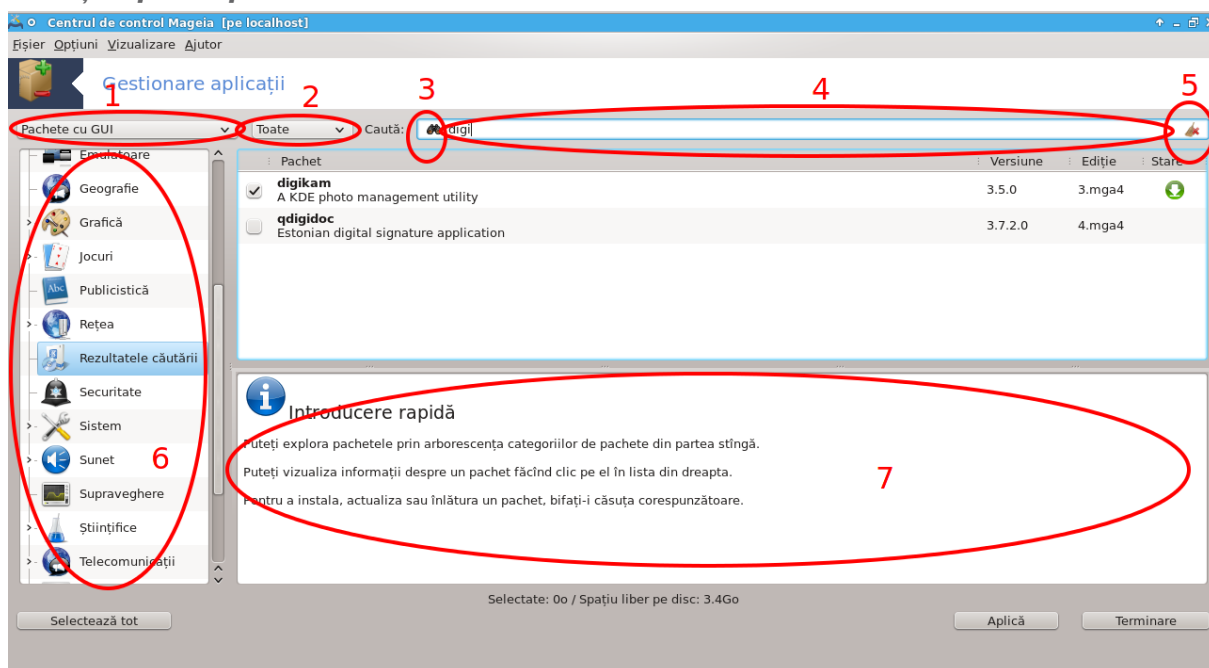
Centrul de control Mageia [pe localhost]

Fișier Opțiuni Vizualizare Ajutor

Gestionare aplicații

1 2 3 4 5

Pachete cu GUI
Toate
Caută: digi

Emulatoare
Geografie
Grafică
Jocuri
Publicistică
Rețea
Rezultatele căutării
Securitate
Sistem
Sunet
Supraveghere
Științifice
Telecomunicații

6

| Pachet | Versiune | Ediție | Stare |
|---|---|---|---|
| digikam A KDE photo management utility | 3.5.0 | 3.mga4 | |
| qdigidoc Estonian digital signature application | 3.7.2.0 | 4.mga4 | |

Introducere rapidă

Puteți explora pachetele prin arborescența categoriilor de pachete din partea stîngă.

Puteți vizualiza informații despre un pachet făcînd clic pe el în lista din dreapta.

Pentru a instala, actualiza sau înlătura un pachet, bifați-i căsuța corespunzătoare.

7

Selectate: 0o / Spațiu liber pe disc: 3.4Go

Selectează tot
Aplică
Terminare